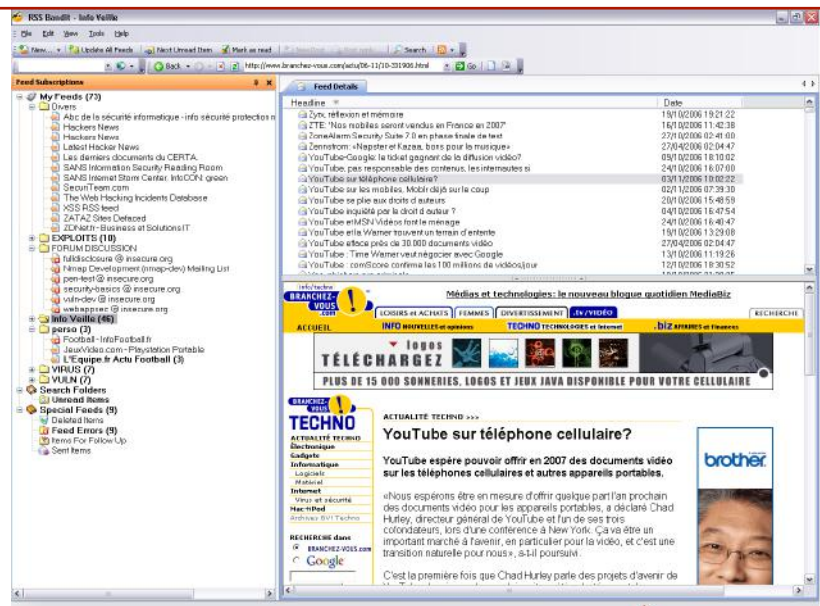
RSS Bandit - Info Veille

File Edit View Tools Help

New... Update All Feeds Next Unread Item Mark as read Search

Back http://www.branchez-vous.com/actu/06-11/10-331906.html Go

Feed Subscriptions

My Feeds (73)
Divers
Abc de la sécurité informatique - info sécurité protection
Hackers News
Hackers News
Latest Hacker News
Les derniers documents du CERTA
SANS Information Security Reading Room
SANS Internet Storm Center, InfoCON: green
SecuriTeam.com
The Web Hacking Incidents Database
XSS RSS feed
ZATAZ Sites Defaced
ZDNet.fr - Business et Solutions IT
EXPLOITS (10)
FORUM DISCUSSION
fulldisclosure @ insecure.org
Nmap Development (nmap-dev) Mailing List
pen-test @ insecure.org
security-basics @ insecure.org
vuln-dev @ insecure.org
webappsec @ insecure.org
Info Veille (46)
perso (3)
Football - InfoFootball.fr
JeuxVideo.com - Playstation Portable
L'Equipe.fr Actu Football (3)
VIRUS (7)
VULN (7)
Search Folders
Unread Items
Special Feeds (9)
Deleted Items
Feed Errors (9)
Items For Follow Up
Sent Items

Feed Details

| Headline | Date |
|---|---|
| Zync, réflexion et mémoire | 19/10/2006 19:21:22 |
| ZTE: "Nos mobiles seront vendus en France en 2007" | 16/10/2006 11:42:38 |
| ZoneAlarm Security Suite 7.0 en phase finale de test | 27/10/2006 02:41:00 |
| Zennstrom: «Napster et Kazaa, bons pour la musique» | 27/04/2006 02:04:47 |
| YouTube-Google: le ticket gagnant de la diffusion vidéo? | 09/10/2006 18:10:02 |
| YouTube, pas responsable des contenus, les internautes si | 24/10/2006 16:07:00 |
| YouTube sur téléphone cellulaire? | 03/11/2006 10:02:22 |
| YouTube sur les mobiles, Mobli déjà sur le coup | 02/11/2006 07:39:30 |
| YouTube se plie aux droits d'auteurs | 20/10/2006 15:48:59 |
| YouTube inquiété par le droit d'auteur ? | 04/10/2006 16:47:54 |
| YouTube et MSN Videos font le ménage | 24/10/2006 16:40:47 |
| YouTube et la Warner trouvent un terrain d'entente | 19/10/2006 13:29:08 |
| YouTube efface près de 30.000 documents vidéo | 27/04/2006 02:04:47 |
| YouTube : Time Warner veut négocier avec Google | 13/10/2006 11:19:26 |
| YouTube : comScore confirme les 100 millions de vidéos/jour | 12/10/2006 18:30:52 |

BRANCHEZ-VOUS.com
Médias et technologies: le nouveau blogue quotidien MediaBiz
LOISIRS et ACHATS | FEMMES | DIVERTISSEMENT | .tv/VIDÉO
RECHERCHE
ACCUEIL INFO NOUVELLES et opinions TECHNO TECHNOLOGIES et Internet .biz AFFAIRES et Finances

logos
TÉLÉCHARGEZ
PLUS DE 15 000 SONNERIES, LOGOS ET JEUX JAVA DISPONIBLE POUR VOTRE CELLULAIRE

BRANCHEZ-VOUS TECHNO
ACTUALITÉ TECHNO
Électronique
Gadgets
Informatique
Logiciels
Matériel
Internet
Virus et sécurité
Mac+iPod
Archives BV! Techno

RECHERCHE dans
BRANCHEZ-VOUS.com
Google

ACTUALITÉ TECHNO >>>

YouTube sur téléphone cellulaire?

YouTube espère pouvoir offrir en 2007 des documents vidéo sur les téléphones cellulaires et autres appareils portables.

«Nous espérons être en mesure d'offrir quelque part l'an prochain des documents vidéo pour les appareils portables, a déclaré Chad Hurley, directeur général de YouTube et l'un de ses trois cofondateurs, lors d'une conférence à New York. Ça va être un important marché à l'avenir, en particulier pour la vidéo, et c'est une transition naturelle pour nous», a-t-il poursuivi.

C'est la première fois que Chad Hurley parle des projets d'avenir de

brother